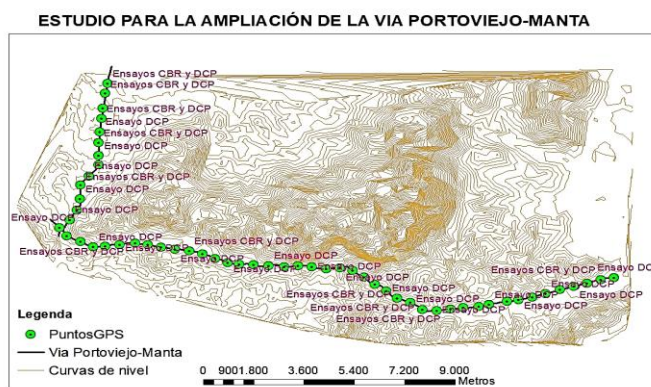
ESTUDIO PARA LA AMPLIACIÓN DE LA VIA PORTOVIEJO-MANTA

Ensayos CBR y DCP
Ensayos CBR y DCP
Ensayos CBR y DCP
Ensayo DCP
Ensayos CBR y DCP
Ensayo DCP
Ensayo DCP
Ensayos CBR y DCP
Ensayo DCP
Ensayo DCP
Ensayo DCP
Ensayo DCP
Ensayos CBR y DCP
Ensayos CBR y DCP
Ensayo DCP
Ensayos CBR y DCP
Ensayo DCP
Ensayo DCP
Ensayo DCP
Ensayo DCP
Ensayo DCP
Ensayos CBR y DCP
Ensayo DCP
Ensayos CBR y DCP
Ensayo DCP
Ensayos CBR y DCP
Ensayo DCP
Ensayos CBR y DCP
Ensayo DCP
Ensayo DCP
Ensayo DCP
Ensayo DCP

Legenda
PuntosGPS
Via Portoviejo-Manta
Curvas de nivel

0 9001.800 3.600 5.400 7.200 9.000
Metros